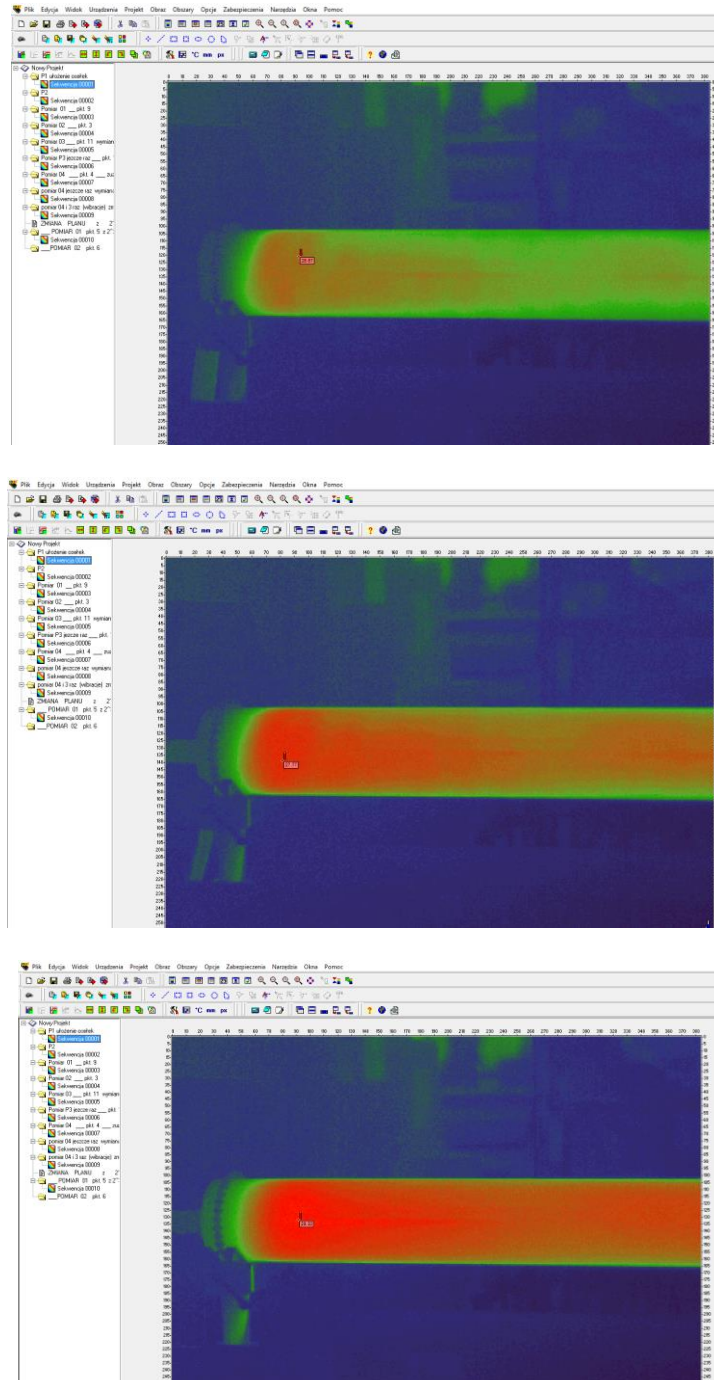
Plik Edycja Widok Urządzenia Projekt Obraz Obszary Opcje Zabezpieczenia Narzędzia Okna Pomoc

°C mm px

Nowy Projekt
P1 ułożenie osełek
Sekwencja 00001
P2
Sekwencja 00002
Pomiar 01 __ pkt. 9
Sekwencja 00003
Pomiar 02 __ pkt. 3
Sekwencja 00004
Pomiar 03 __ pkt. 11 wymian
Sekwencja 00005
Pomiar P3 jeszcze raz __ pkt.
Sekwencja 00006
Pomiar 04 __ pkt. 4 __ zu
Sekwencja 00007
pomiar 04 jeszcze raz wymian
Sekwencja 00008
pomiar 04 i 3 raz (wibracje) zn
Sekwencja 00009
ZMIANA PLANU z 2'
__POMIAR 01 pkt. 5 z 2'
Sekwencja 00010
__POMIAR 02 pkt. 6

0 10 20 30 40 50 60 70 80 90 100 110 120 130 140 150 160 170 180 190 200 210 220 230 240 250 260 270 280 290 300 310 320 330 340 350 360 370 380

Plik Edycja Widok Urządzenia Projekt Obraz Obszary Opcje Zabezpieczenia Narzędzia Okna Pomoc

°C mm px

Nowy Projekt
P1 ułożenie osełek
Sekwencja 00001
P2
Sekwencja 00002
Pomiar 01 __ pkt. 9
Sekwencja 00003
Pomiar 02 __ pkt. 3
Sekwencja 00004
Pomiar 03 __ pkt. 11 wymian
Sekwencja 00005
Pomiar P3 jeszcze raz __ pkt.
Sekwencja 00006
Pomiar 04 __ pkt. 4 __ zu
Sekwencja 00007
pomiar 04 jeszcze raz wymian
Sekwencja 00008
pomiar 04 i 3 raz (wibracje) zn
Sekwencja 00009
ZMIANA PLANU z 2'
__POMIAR 01 pkt. 5 z 2'
Sekwencja 00010
__POMIAR 02 pkt. 6

0 10 20 30 40 50 60 70 80 90 100 110 120 130 140 150 160 170 180 190 200 210 220 230 240 250 260 270 280 290 300 310 320 330 340 350 360 370 380

Plik Edycja Widok Urządzenia Projekt Obraz Obszary Opcje Zabezpieczenia Narzędzia Okna Pomoc

°C mm px

Nowy Projekt
P1 ułożenie osełek
Sekwencja 00001
P2
Sekwencja 00002
Pomiar 01 __ pkt. 9
Sekwencja 00003
Pomiar 02 __ pkt. 3
Sekwencja 00004
Pomiar 03 __ pkt. 11 wymian
Sekwencja 00005
Pomiar P3 jeszcze raz __ pkt.
Sekwencja 00006
Pomiar 04 __ pkt. 4 __ zu
Sekwencja 00007
pomiar 04 jeszcze raz wymian
Sekwencja 00008
pomiar 04 i 3 raz (wibracje) zn
Sekwencja 00009
ZMIANA PLANU z 2'
__POMIAR 01 pkt. 5 z 2'
Sekwencja 00010
__POMIAR 02 pkt. 6

0 10 20 30 40 50 60 70 80 90 100 110 120 130 140 150 160 170 180 190 200 210 220 230 240 250 260 270 280 290 300 310 320 330 340 350 360 370 380